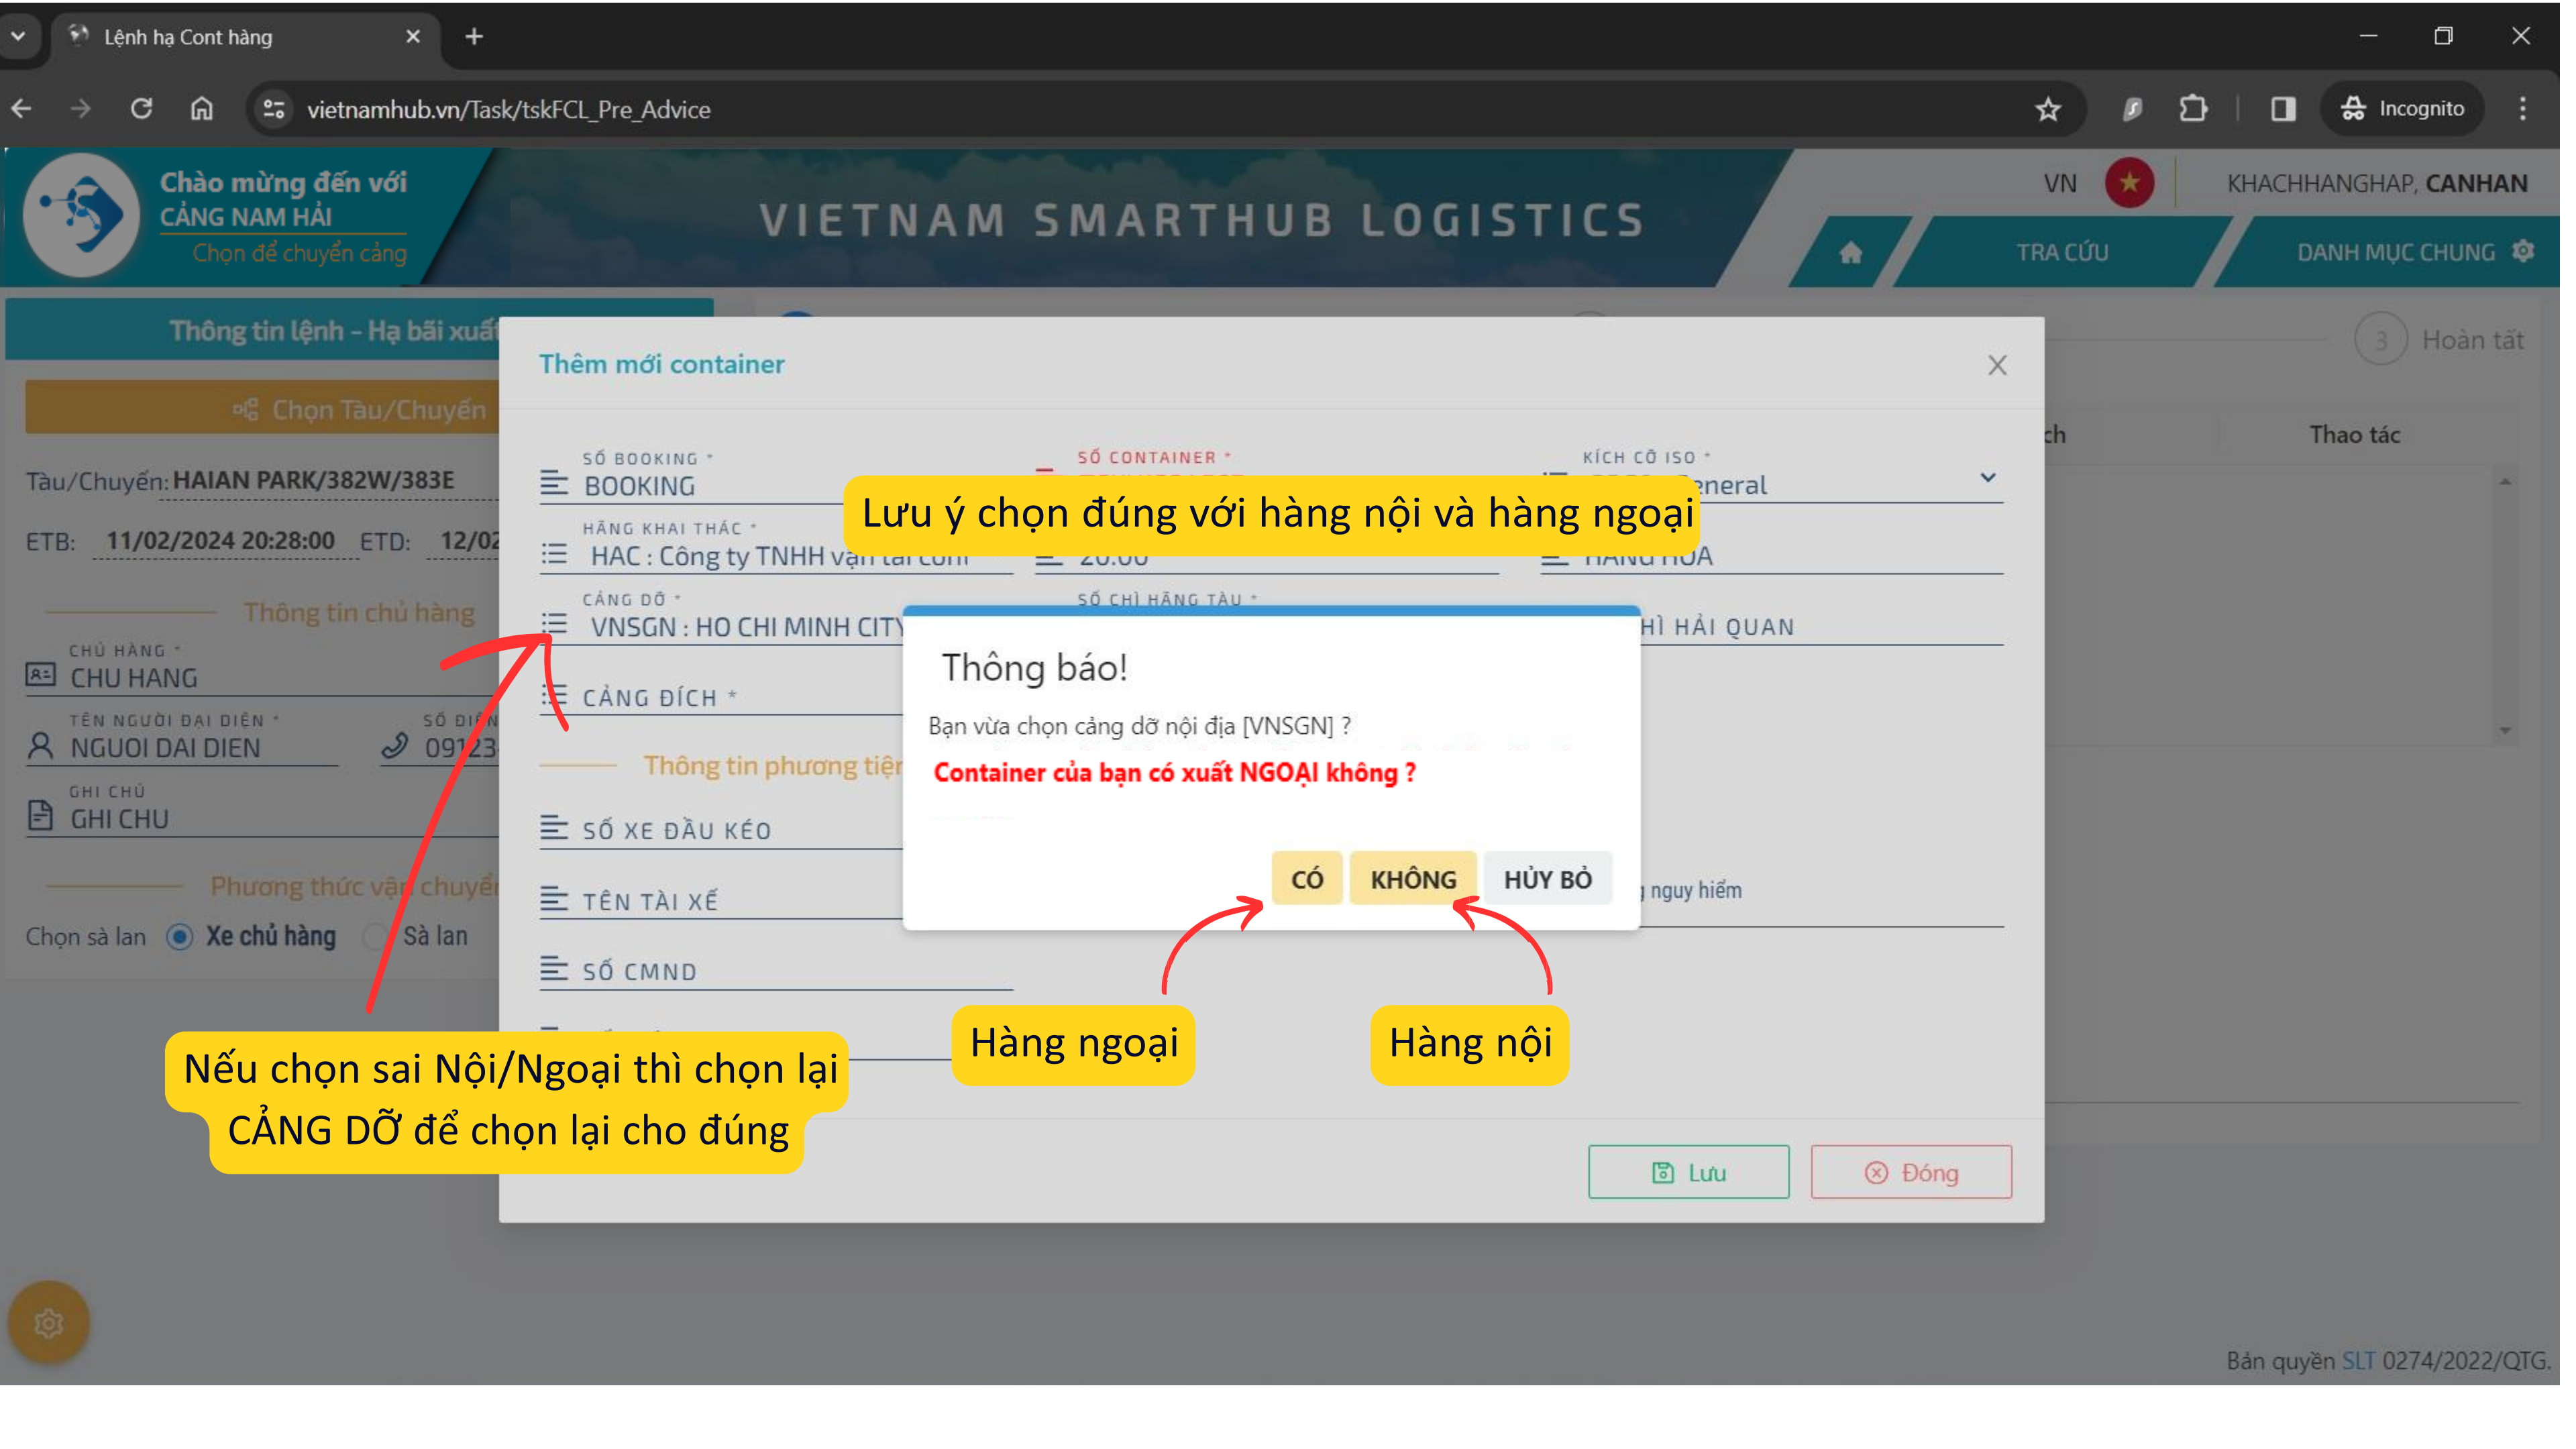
Lệnh hạ Cont hàng
vietnamhub.vn/Task/tskFCL_Pre_Advice
Incognito

Chào mừng đến với
CẢNG NAM HẢI
Chọn để chuyển cảng

VIETNAM SMARTHUB LOGISTICS

VN KHACHHANGHAP, CANHAN

TRA CỨU DANH MỤC CHUNG

Thông tin lệnh - Hạ bãi xuất

Chọn Tàu/Chuyến

Tàu/Chuyến: HAIAN PARK/382W/383E

ETB: 11/02/2024 20:28:00 ETD: 12/02

Thông tin chủ hàng

CHỦ HÀNG *
CHU HANG

TÊN NGƯỜI ĐẠI DIỆN *
NGUOI DAI DIEN

SỐ ĐIỆN
0912

GHI CHÚ
GHI CHU

Phương thức vận chuyển

Chọn sà lan Xe chủ hàng Sà lan

3 Hoàn tất

Thao tác

Thêm mới container

SỐ BOOKING *
BOOKING

SỐ CONTAINER *

KÍCH CỠ ISO *
eneral

HÃNG KHAI THÁC *
HAC : Công ty TNHH vận tải cont

20.00

HÀNG HÓA

CẢNG DỠ *
VNSGN : HO CHI MINH CITY

SỐ CHÌ HÃNG TÀU *

CHÌ HẢI QUAN

CẢNG ĐÍCH *

Thông tin phương tiện

SỐ XE ĐẦU KÉO

TÊN TÀI XẾ

SỐ CMND

nguy hiểm

Lưu Đóng

Lưu ý chọn đúng với hàng nội và hàng ngoại

Thông báo!

Bạn vừa chọn cảng dỡ nội địa [VNSGN] ?

Container của bạn có xuất NGOẠI không ?

CÓ KHÔNG HỦY BỎ

Hàng ngoại

Hàng nội

Nếu chọn sai Nội/Ngoại thì chọn lại CẢNG DỠ để chọn lại cho đúng

Bản quyền SLT 0274/2022/QTG.